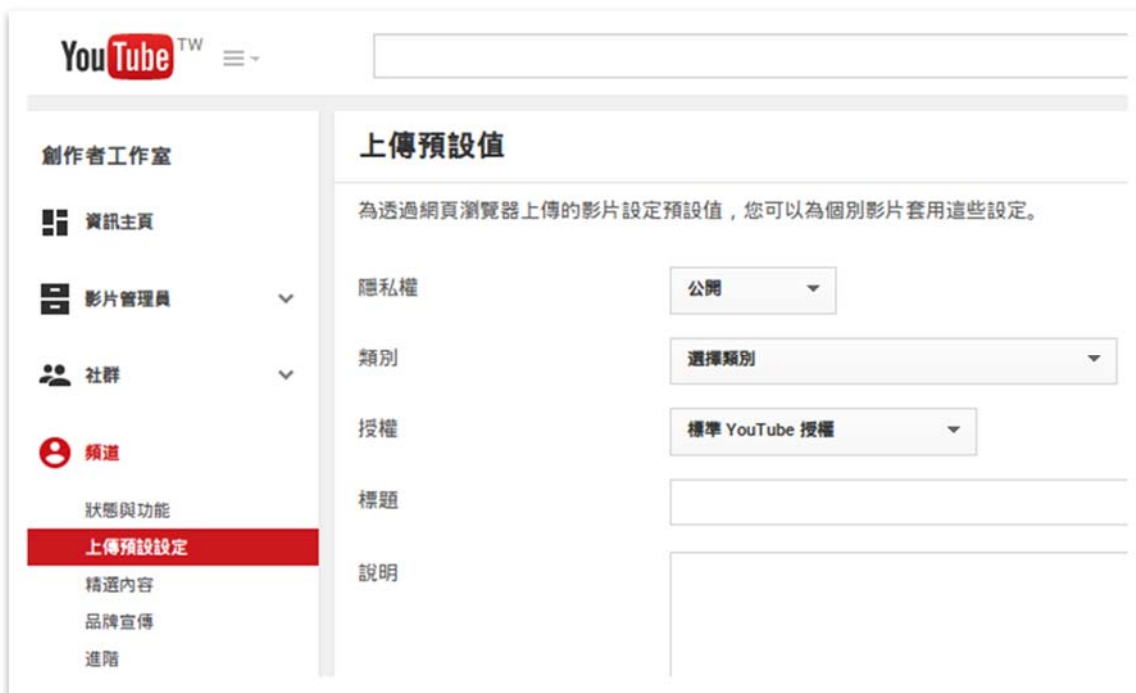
YouTube TW

創作者工作室

資訊主頁

影片管理員

社群

頻道

狀態與功能

上傳預設設定

精選內容

品牌宣傳

進階

上傳預設值

為透過網頁瀏覽器上傳的影片設定預設值，您可以為個別影片套用這些設定。

隱私權 公開

類別 選擇類別

授權 標準 YouTube 授權

標題

說明